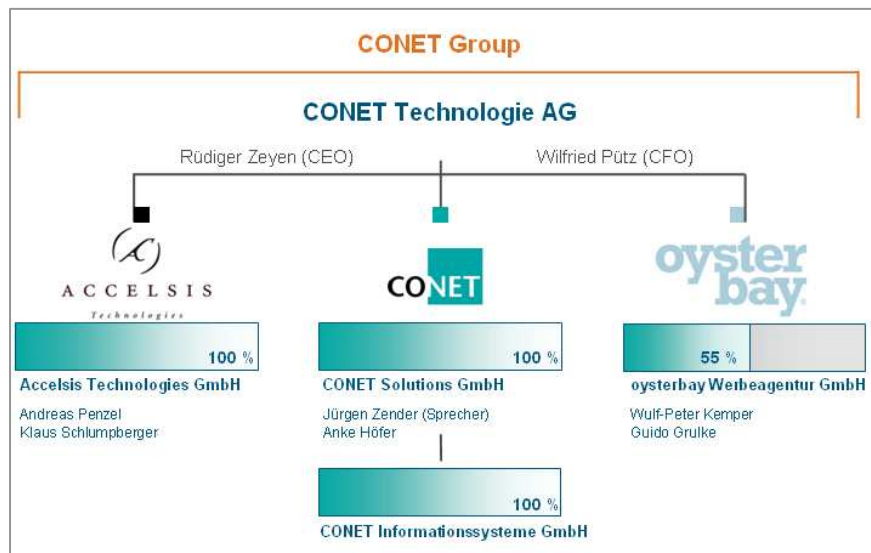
CONET Group

CONET Technologie AG

Rüdiger Zeyen (CEO)

Wilfried Pütz (CFO)

ACCELSIS
Technologies

CONET

oyster bay

100 %
Accelsis Technologies GmbH
Andreas Penzel
Klaus Schlumpberger

100 %
CONET Solutions GmbH
Jürgen Zender (Sprecher)
Anke Höfer

55 %
oysterbay Werbeagentur GmbH
Wulf-Peter Kemper
Guido Grulke

100 %
CONET Informationssysteme GmbH